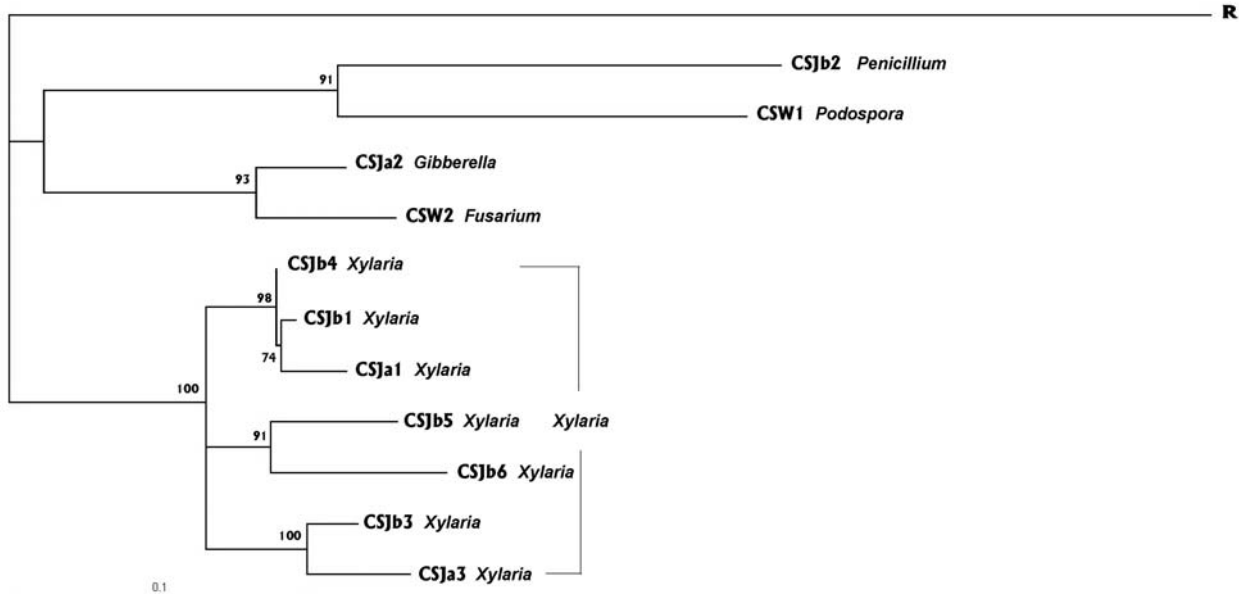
R

91

CSJb2 *Penicillium*

CSW1 *Podospora*

93

CSJa2 *Gibberella*

CSW2 *Fusarium*

CSJb4 *Xylaria*

98

CSJb1 *Xylaria*

74

CSJa1 *Xylaria*

100

91

CSJb5 *Xylaria*

*Xylaria*

CSJb6 *Xylaria*

100

CSJb3 *Xylaria*

CSJa3 *Xylaria*

0.1